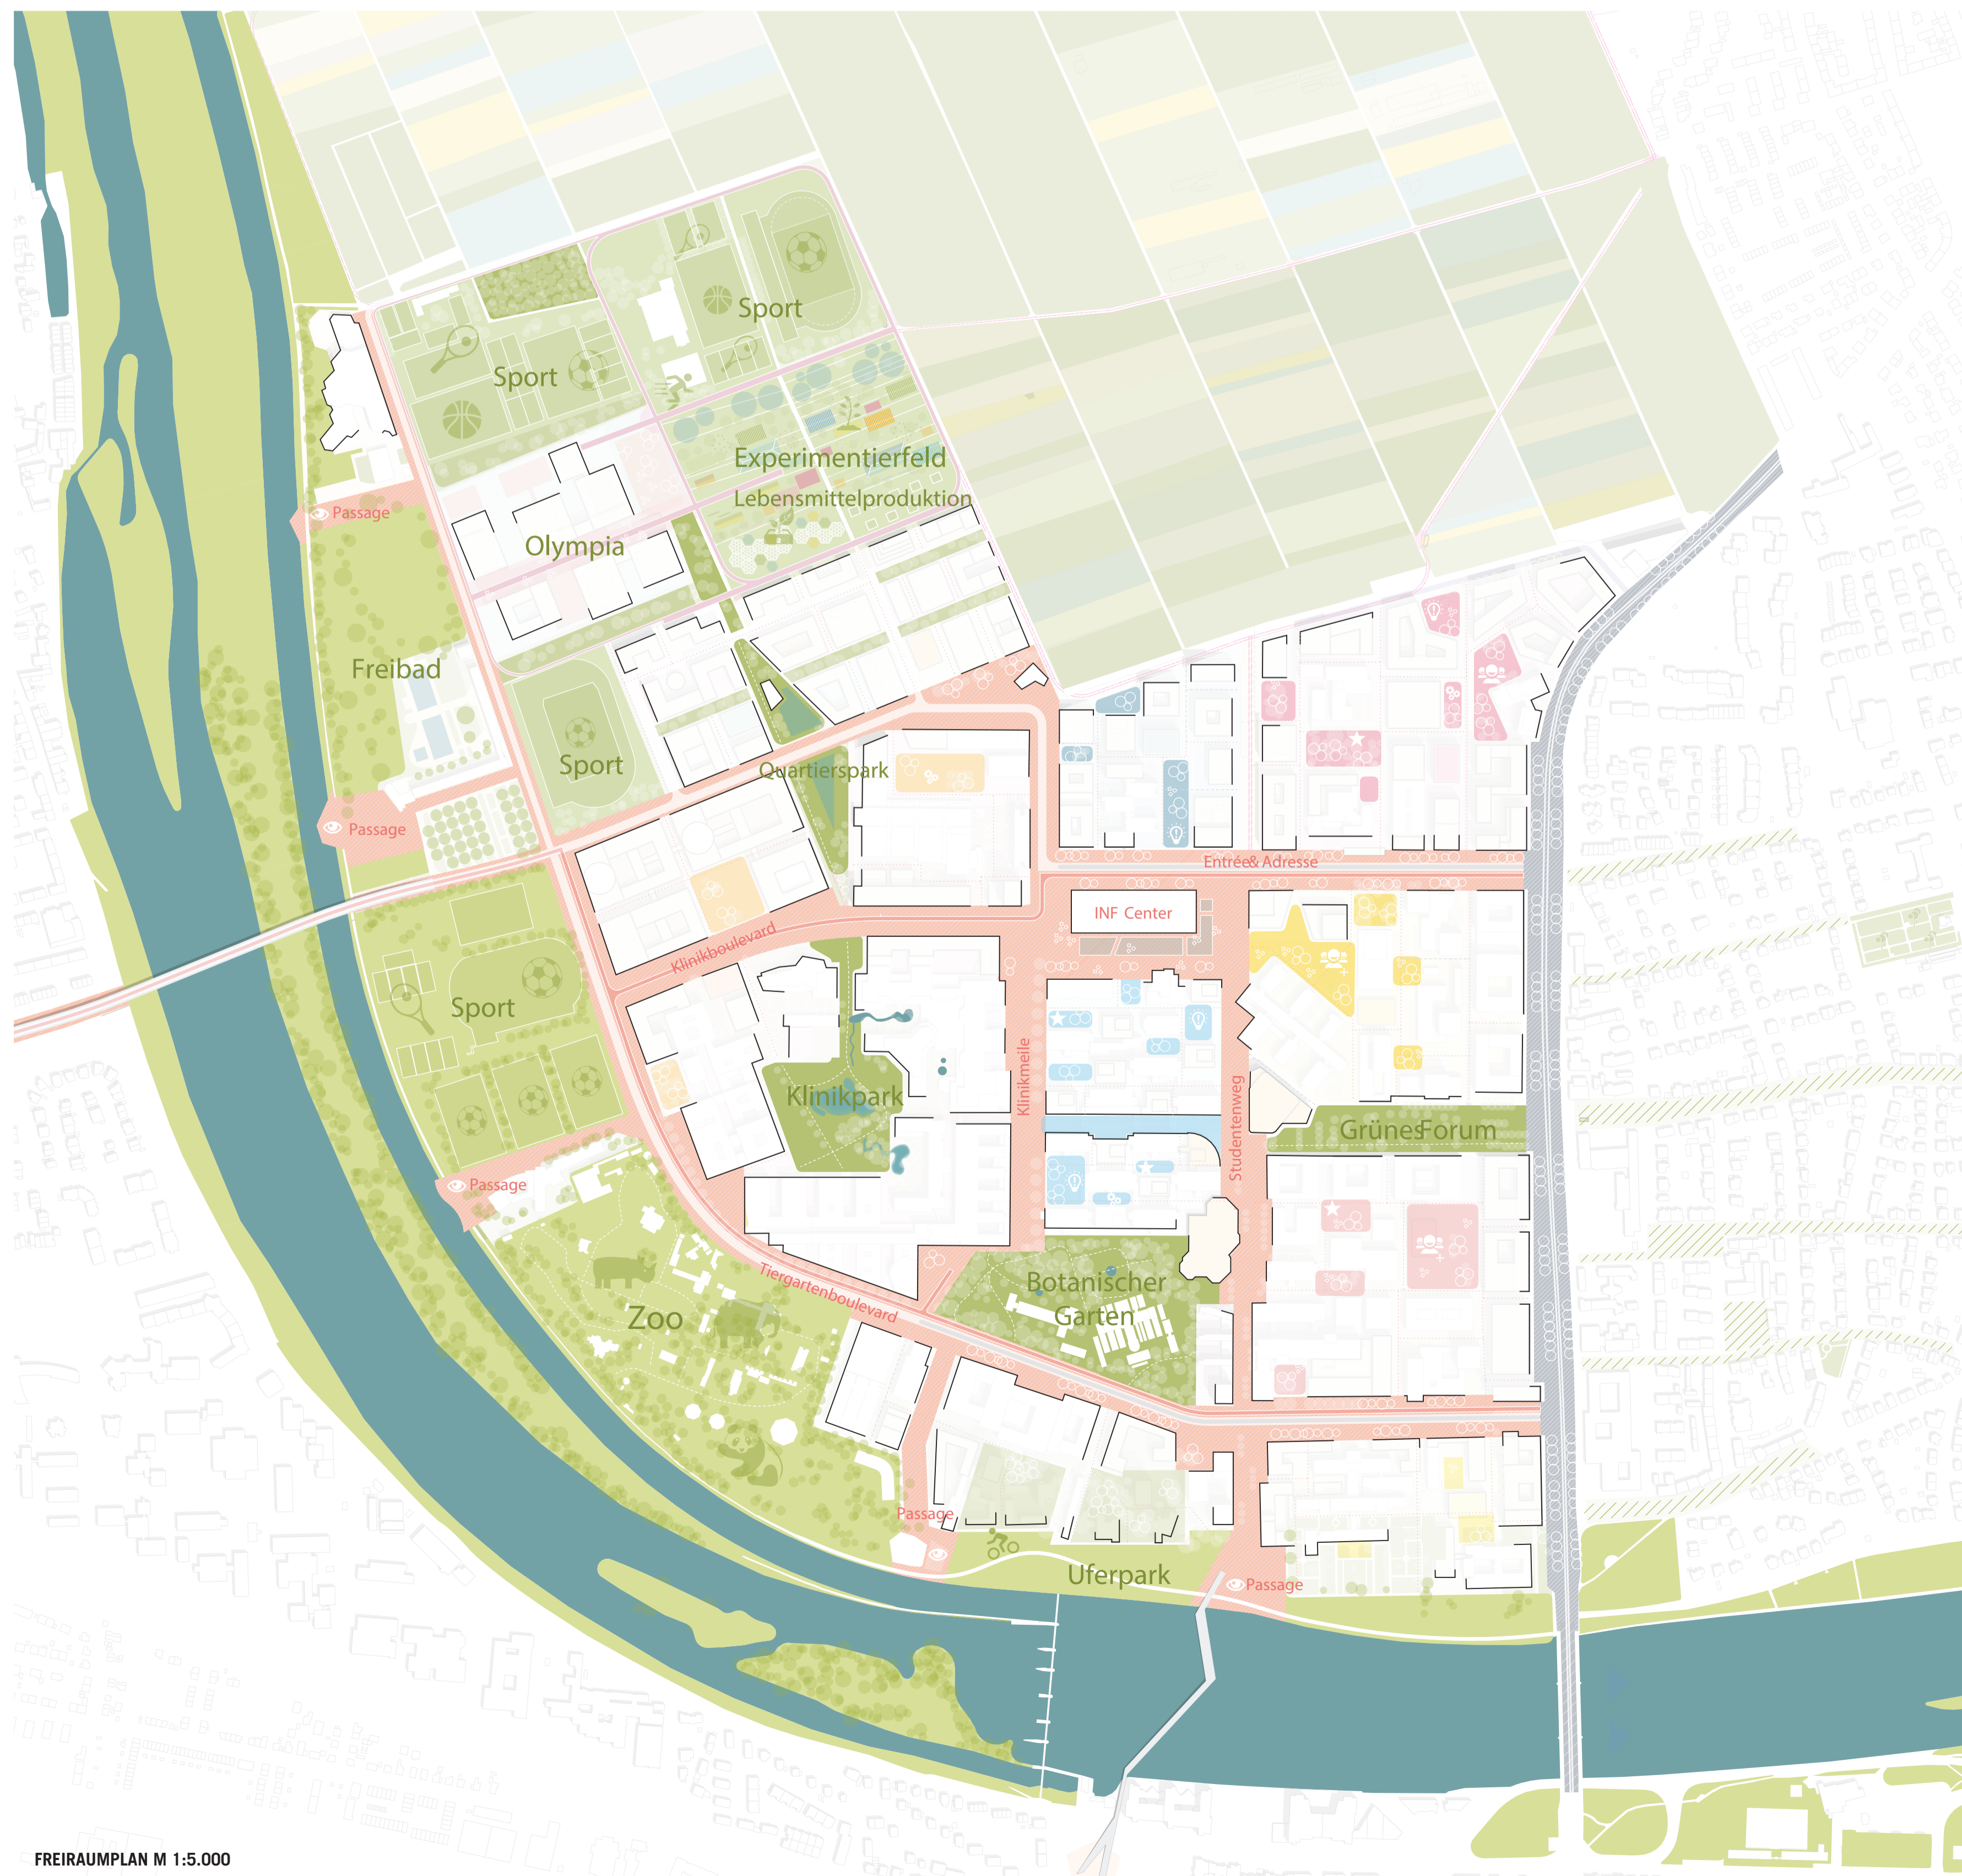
Sport

Sport

Experimentierfeld

Lebensmittelproduktion

Passage

Olympia

Freibad

Sport

Quartierspark

Passage

Entrée& Adresse

INF Center

Klinikboulevard

Sport

Klinikmeile

Studentenweg

Klinikpark

Grünes Forum

Passage

Botanischer Garten

Tiergartenboulevard

Zoo

Passage

Uferpark

Passage

FREIRAUMPLAN M 1:5.000